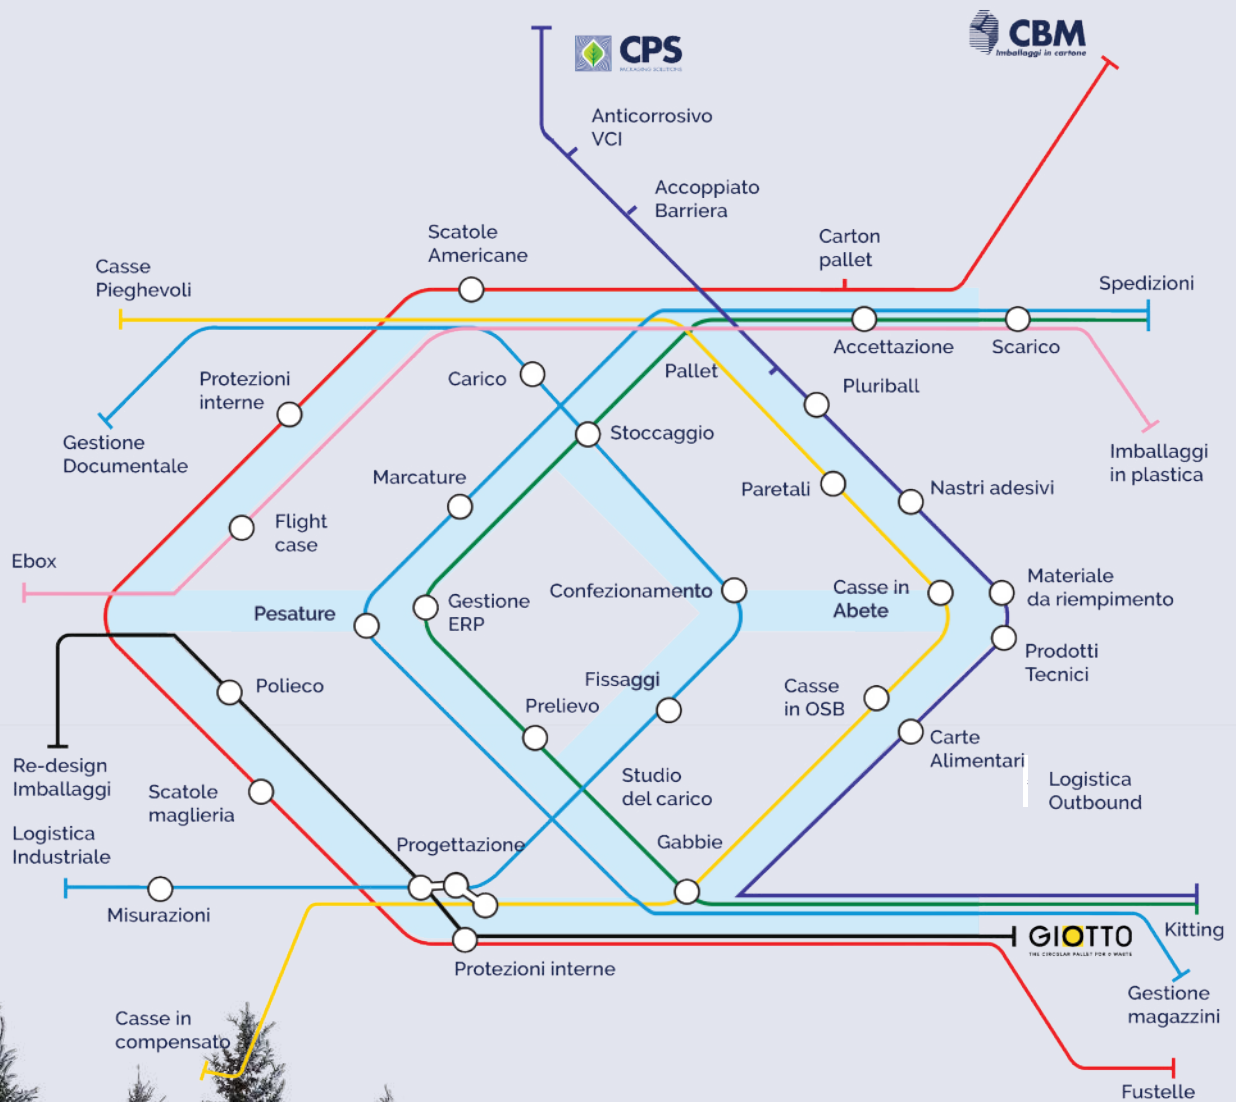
CPS
PACKAGING SOLUTIONS

CBM
Imballaggi in cartone

Anticorrosivo VCI

Accoppiato Barriera

Carton pallet

Scatole Americane

Casse Pieghevoli

Spedizioni

Accettazione

Scarico

Pallet

Pluriball

Carico

Protezioni interne

Gestione Documentale

Stoccaggio

Imballaggi in plastica

Marcature

Paretali

Nastri adesivi

Flight case

Ebox

Gestione ERP

Confezionamento

Casse in Abete

Materiale da riempimento

Pesature

Prodotti Tecnici

Polieco

Fissaggi

Prelievo

Casse in OSB

Carte Alimentari

Logistica Outbound

Re-design Imballaggi

Scatole maglieria

Studio del carico

Logistica Industriale

Progettazione

Gabbie

Misurazioni

GIOTTO
THE CIRCULAR PALLET FOR 0 WASTE

Kitting

Protezioni interne

Gestione magazzini

Casse in compensato

Fustelle